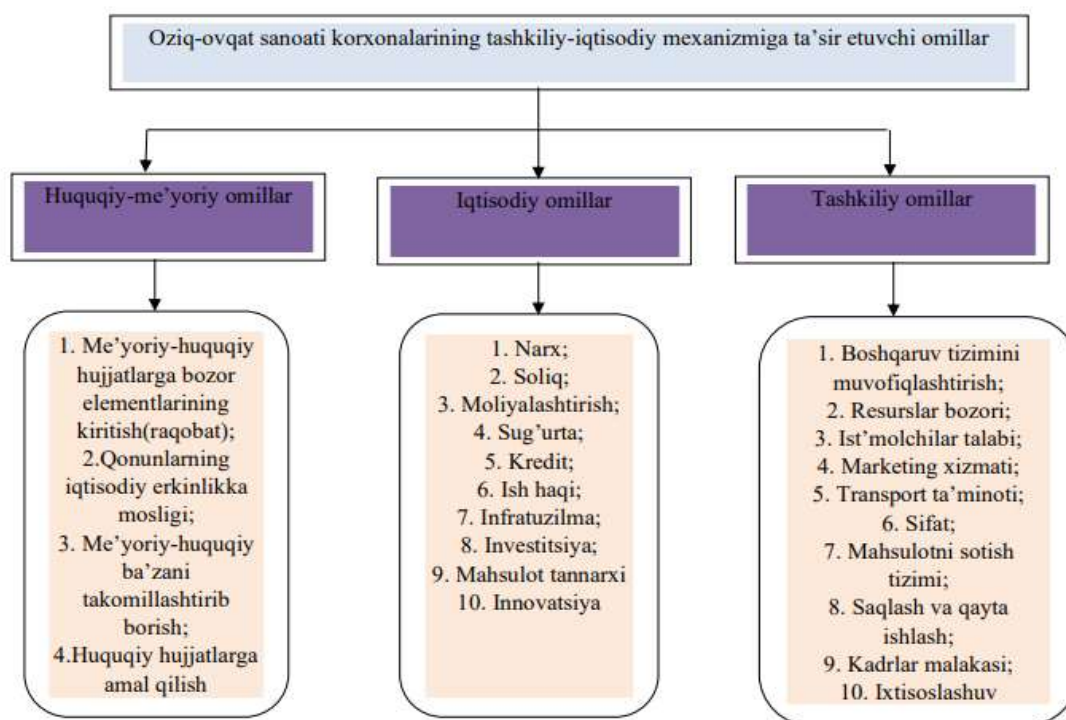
Oziq-ovqat sanoati korxonalarining tashkiliy-iqtisodiy mexanizmiga ta'sir etuvchi omillar

Huquqiy-me'yoriy omillar

Iqtisodiy omillar

Tashkiliy omillar

1. Me'yoriy-huquqiy hujjatlarga bozor elementlarining kiritish(raqobat);
2.Qonunlarning iqtisodiy erkinlikka mosligi;
3. Me'yoriy-huquqiy ba'zani takomillashtirib borish;
4.Huquqiy hujjatlarga amal qilish

1. Narx;
2. Soliq;
3. Moliyalashtirish;
4. Sug'urta;
5. Kredit;
6. Ish haqi;
7. Infratuzilma;
8. Investitsiya;
9. Mahsulot tannarxi
10. Innovatsiya

1. Boshqaruv tizimini muvofiqlashtirish;
2. Resurslar bozori;
3. Ist'molchilar talabi;
4. Marketing xizmati;
5. Transport ta'minoti;
6. Sifat;
7. Mahsulotni sotish tizimi;
8. Saqlash va qayta ishlash;
9. Kadrlar malakasi;
10. Ixtisoslashuv